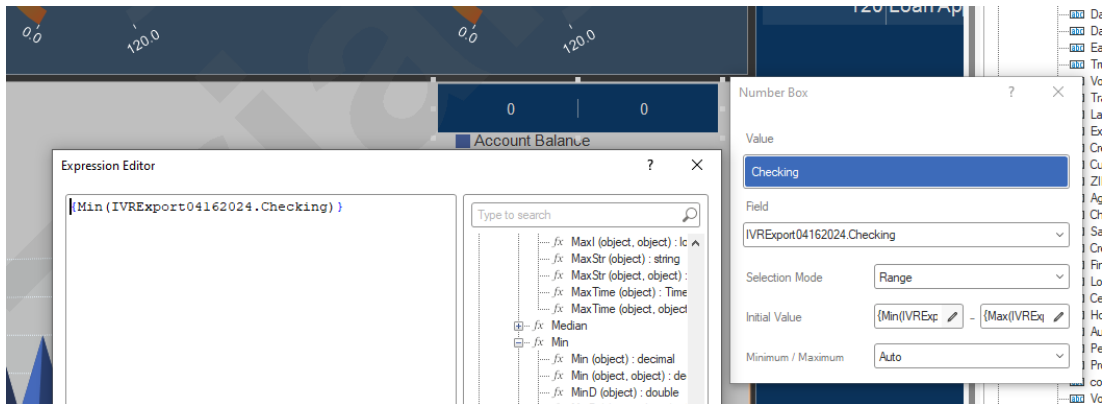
0.0
120.0
0.0
120.0
120 Loan Ap

0
0
Account Balance

Expression Editor
?
✕
{Min(IVRExport04162024.Checking)}

Type to search
fx MaxI (object, object) : lc
fx MaxStr (object) : string
fx MaxStr (object, object) :
fx MaxTime (object) : Time
fx MaxTime (object, object
fx Median
fx Min
fx Min (object) : decimal
fx Min (object, object) : de
fx MinD (object) : double

Number Box
?
✕
Value
Checking
Field
IVRExport04162024.Checking
Selection Mode
Range
Initial Value
{Min(IVRExp
–
{Max(IVREx
Minimum / Maximum
Auto

Da
Da
Ea
Tr
Vo
Tra
La
Ex
Cr
Cu
ZI
Ag
Ch
Sa
Cr
Fir
Lo
Ce
Ho
Au
Pe
Pr
co
Vo